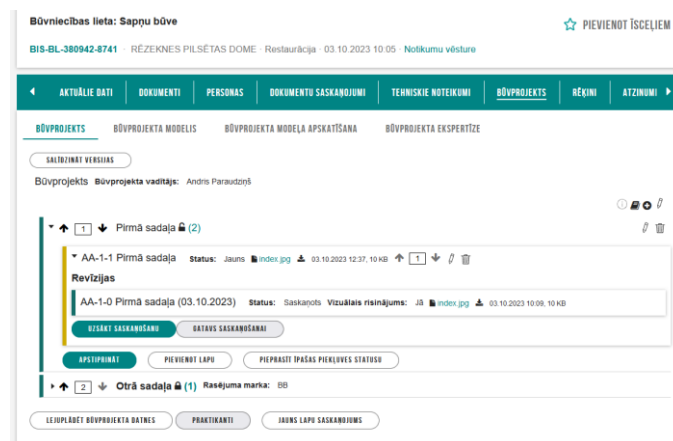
Būvniecības lieta: Sapņu būve

PIEVIENOT ĪSCEĻIEM

BIS-BL-380942-8741 · RĒZEKNES PILSĒTAS DOME · Restaurācija · 03.10.2023 10:05 · Notikumu vēsture

AKTUĀLIE DATI | DOKUMENTI | PERSONAS | DOKUMENTU SASKAŅOJUMI | TEHNISKIE NOTEIKUMI | BŪVPROJEKTS | RĒĶINI | ATZINUMI

BŪVPROJEKTS | BŪVPROJEKTA MODELIS | BŪVPROJEKTA MODEĻA APSKATĪŠANA | BŪVPROJEKTA EKSPERTĪZE

SALĪDZINĀT VERSIJAS

Būvprojekts Būvprojekta vadītājs: Andris Paraudziņš

1 Pirmā sadaļa (2)

AA-1-1 Pirmā sadaļa Status: Jauns index.jpg 03.10.2023 12:37, 10 KB 1

Revīzijas

AA-1-0 Pirmā sadaļa (03.10.2023) Status: Saskaņots Vizuālais risinājums: Jā index.jpg 03.10.2023 10:09, 10 KB

UZSĀKT SASKAŅOŠANU | GATAVS SASKAŅOŠANAI

APSTIPRINĀT | PIEVIENOT LAPU | PIEPRASĪT ĪPAŠAS PIEKĻUVES STATUSU

2 Otrā sadaļa (1) Rasējuma marka: BB

LEJUPLĀDĒT BŪVPROJEKTA DATNES | PRAKTIKANTI | JAUNS LAPU SASKAŅOJUMS